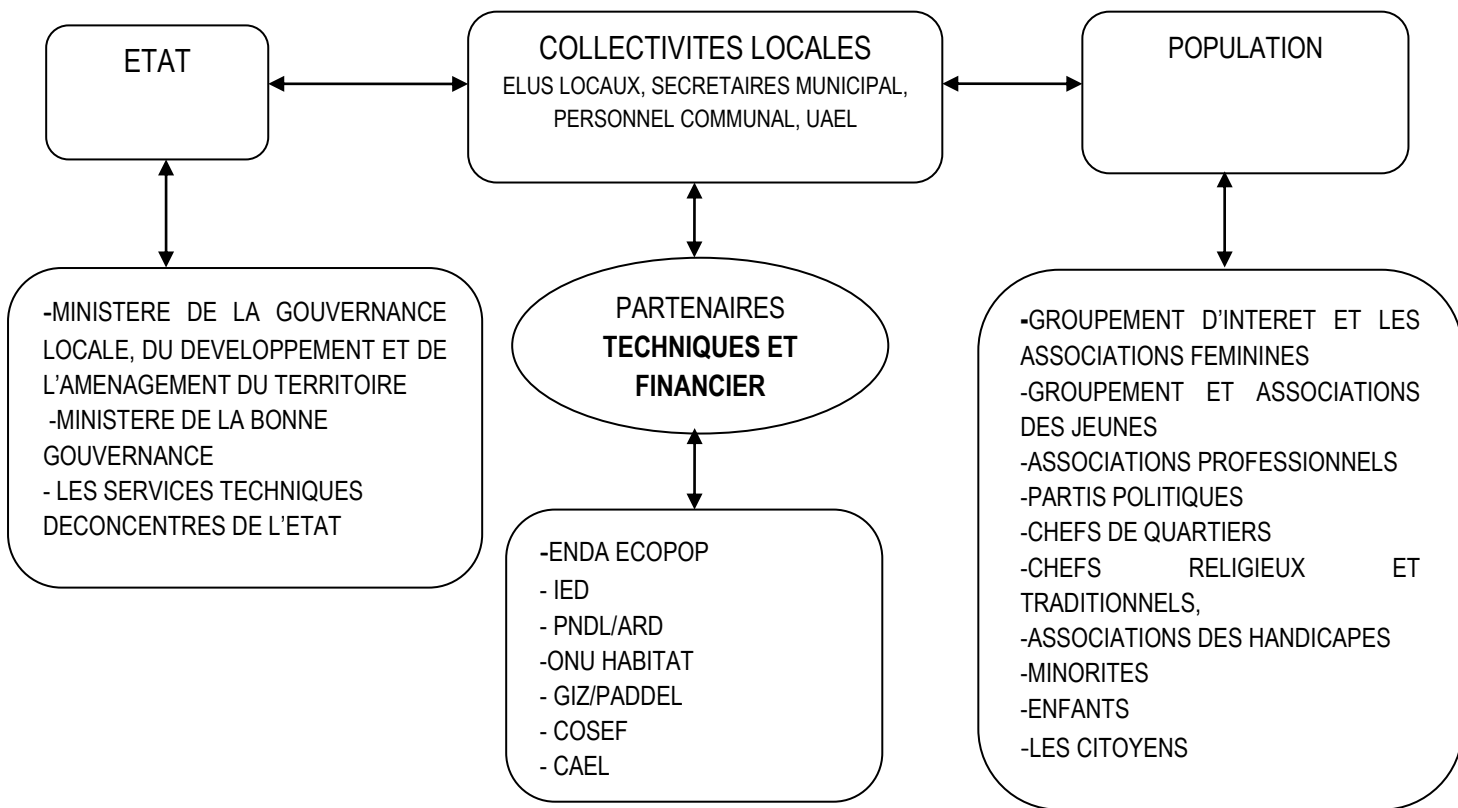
ETAT

COLLECTIVITES LOCALES
ELUS LOCAUX, SECRETAIRES MUNICIPAL, PERSONNEL COMMUNAL, UAEL

POPULATION

-MINISTERE DE LA GOUVERNANCE LOCALE, DU DEVELOPPEMENT ET DE L'AMENAGEMENT DU TERRITOIRE
-MINISTERE DE LA BONNE GOUVERNANCE
- LES SERVICES TECHNIQUES DECONCENTRES DE L'ETAT

PARTENAIRES
TECHNIQUES ET FINANCIER

-ENDA ECOPOP
- IED
- PNDL/ARD
-ONU HABITAT
- GIZ/PADDEL
- COSEF
- CAEL

-GROUPEMENT D'INTERET ET LES ASSOCIATIONS FEMININES
-GROUPEMENT ET ASSOCIATIONS DES JEUNES
-ASSOCIATIONS PROFESSIONNELS
-PARTIS POLITIQUES
-CHEFS DE QUARTIERS
-CHEFS RELIGIEUX ET TRADITIONNELS,
-ASSOCIATIONS DES HANDICAPES
-MINORITES
-ENFANTS
-LES CITOYENS